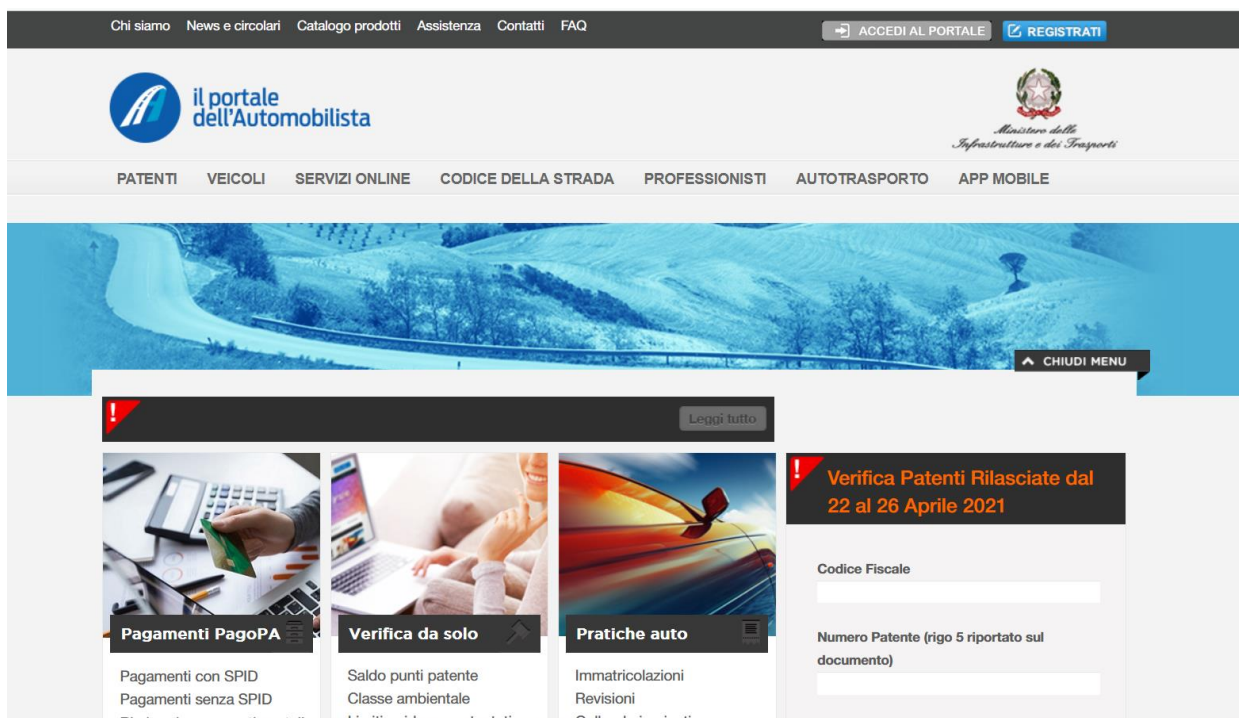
Chi siamo News e circolari Catalogo prodotti Assistenza Contatti FAQ

ACCEDI AL PORTALE REGISTRATI

il portale dell'Automobilista

Ministero delle Infrastrutture e dei Trasporti

PATENTI VEICOLI SERVIZI ONLINE CODICE DELLA STRADA PROFESSIONISTI AUTOTRASPORTO APP MOBILE

CHIUDI MENU

Leggi tutto

Pagamenti PagoPA

Pagamenti con SPID
Pagamenti senza SPID
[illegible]

Verifica da solo

Saldo punti patente
Classe ambientale
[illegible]

Pratiche auto

Immatricolazioni
Revisioni
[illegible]

Verifica Patenti Rilasciate dal 22 al 26 Aprile 2021

Codice Fiscale

Numero Patente (rigo 5 riportato sul documento)